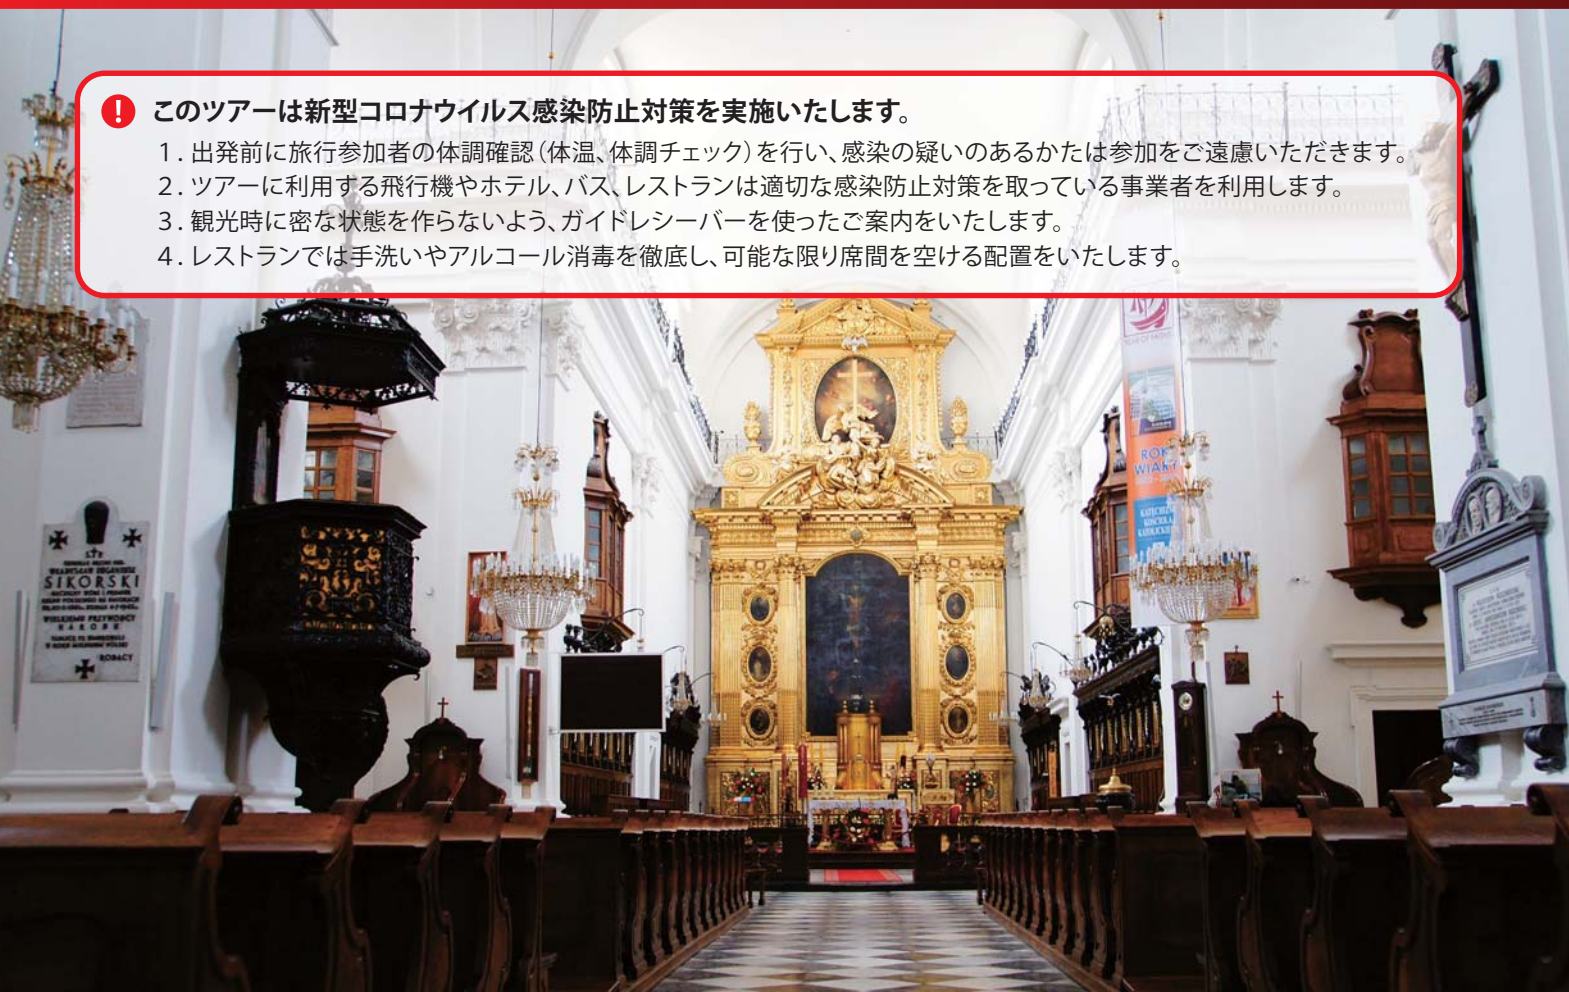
! このツアーは新型コロナウイルス感染防止対策を実施いたします。

1. 出発前に旅行参加者の体調確認（体温、体調チェック）を行い、感染の疑いのあるかたは参加をご遠慮いただきます。
2. ツアーに利用する飛行機やホテル、バス、レストランは適切な感染防止対策を取っている事業者を利用します。
3. 観光時に密な状態を作らないよう、ガイドレシーバーを使ったご案内をいたします。
4. レストランでは手洗いやアルコール消毒を徹底し、可能な限り席間を空ける配置をいたします。

SIKORSKI

ROK WIARY